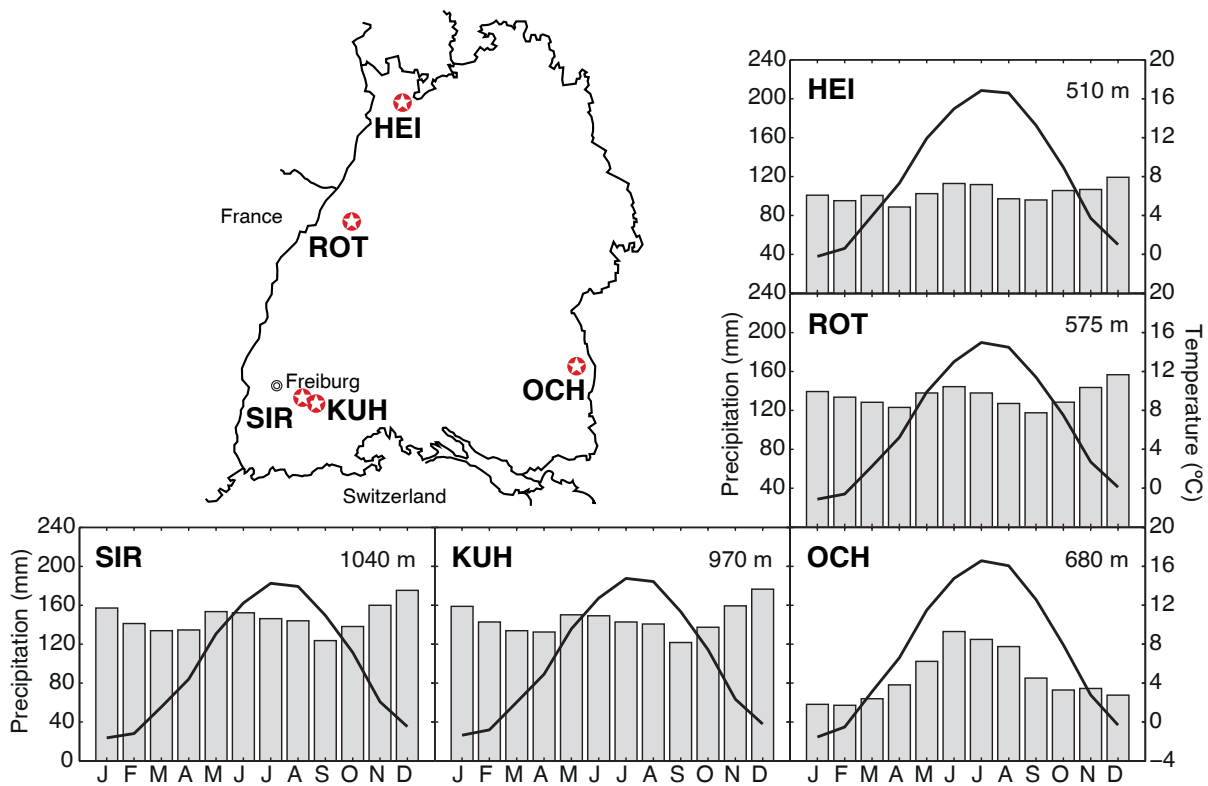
HEI
France
ROT
Freiburg
SIR
KUH
OCH
Switzerland

240
200
160
120
80
40
HEI
510 m
20
16
12
8
4
0

240
200
160
120
80
40
ROT
575 m
20
16
12
8
4
0
Precipitation (mm)
Temperature (°C)

240
200
160
120
80
40
0
SIR
1040 m
Precipitation (mm)
J F M A M J J A S O N D

KUH
970 m
J F M A M J J A S O N D

OCH
680 m
20
16
12
8
4
0
−4
J F M A M J J A S O N D